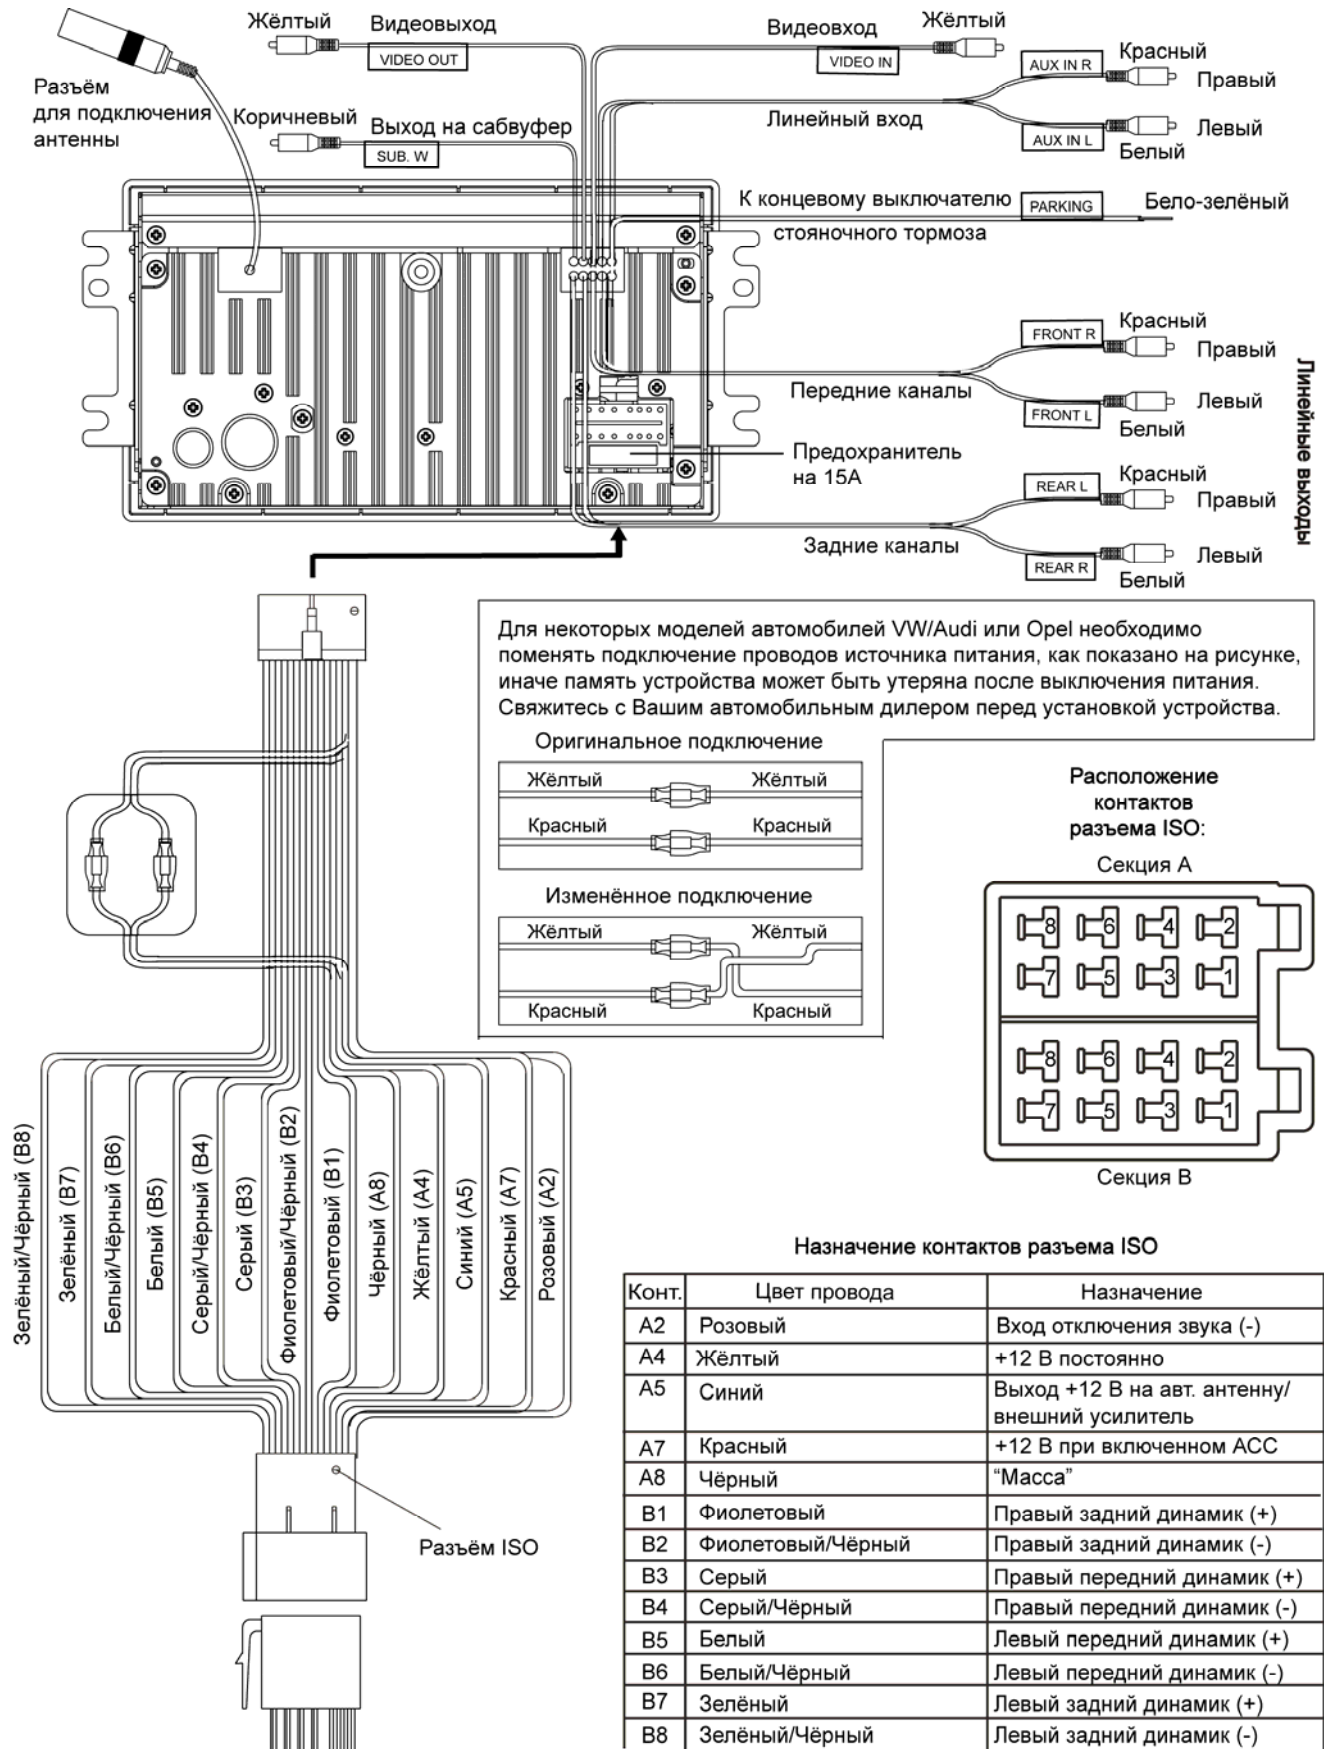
Жёлтый Видеовыход
VIDEO OUT

Видеовход Жёлтый
VIDEO IN

Разъём для подключения антенны

Коричневый Выход на сабвуфер
SUB. W

AUX IN R Красный Правый
Линейный вход
AUX IN L Левый
Белый

К концевому выключателю стояночного тормоза PARKING Бело-зелёный

FRONT R Красный Правый
Передние каналы
FRONT L Левый
Белый

Предохранитель на 15A

REAR L Красный Правый
Задние каналы
REAR R Левый
Белый

Линейные выходы

Для некоторых моделей автомобилей VW/Audi или Opel необходимо поменять подключение проводов источника питания, как показано на рисунке, иначе память устройства может быть утеряна после выключения питания. Свяжитесь с Вашим автомобильным дилером перед установкой устройства.

Оригинальное подключение
Жёлтый Жёлтый
Красный Красный

Изменённое подключение
Жёлтый Жёлтый
Красный Красный

Расположение контактов разьема ISO:
Секция A
8 6 4 2
7 5 3 1
8 6 4 2
7 5 3 1
Секция B

Зелёный/Чёрный (B8)
Зелёный (B7)
Белый/Чёрный (B6)
Белый (B5)
Серый/Чёрный (B4)
Серый (B3)
Фиолетовый/Чёрный (B2)
Фиолетовый (B1)
Чёрный (A8)
Жёлтый (A4)
Синий (A5)
Красный (A7)
Розовый (A2)

Разъём ISO

Назначение контактов разьема ISO

| Конт. | Цвет провода | Назначение |
|---|---|---|
| A2 | Розовый | Вход отключения звука (-) |
| A4 | Жёлтый | +12 В постоянно |
| A5 | Синий | Выход +12 В на авт. антенну/ внешний усилитель |
| A7 | Красный | +12 В при включенном ACC |
| A8 | Чёрный | “Масса” |
| B1 | Фиолетовый | Правый задний динамик (+) |
| B2 | Фиолетовый/Чёрный | Правый задний динамик (-) |
| B3 | Серый | Правый передний динамик (+) |
| B4 | Серый/Чёрный | Правый передний динамик (-) |
| B5 | Белый | Левый передний динамик (+) |
| B6 | Белый/Чёрный | Левый передний динамик (-) |
| B7 | Зелёный | Левый задний динамик (+) |
| B8 | Зелёный/Чёрный | Левый задний динамик (-) |